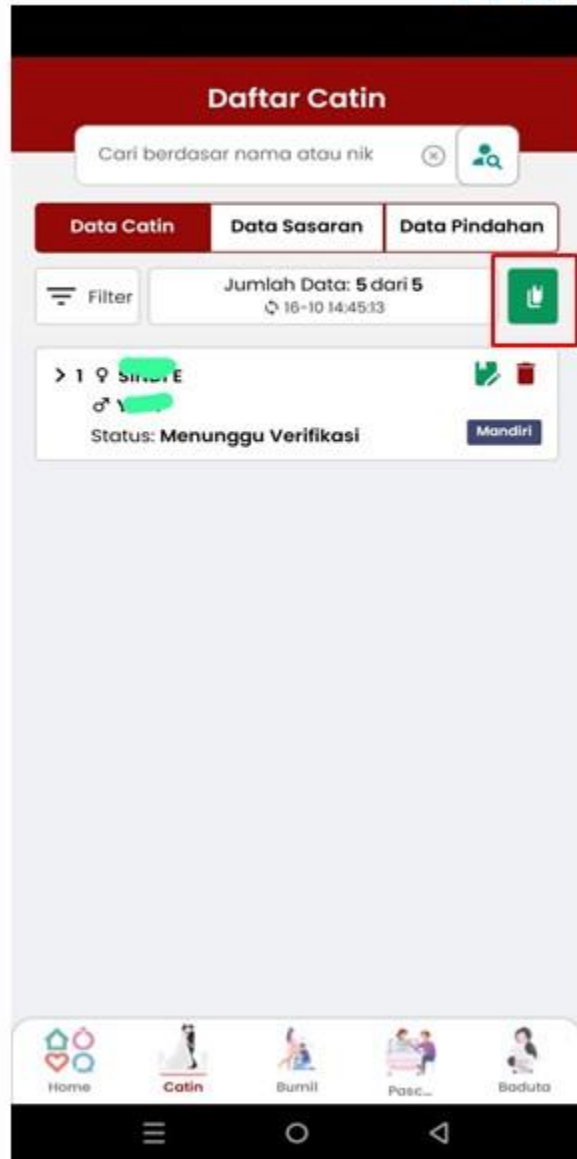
Daftar Catin

Cari berdasar nama atau nik

Data Catin
Data Sasaran
Data Pindahan

Filter

Jumlah Data: 5 dari 5
16-10 14:45:13

> 1 ♀ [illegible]
♂ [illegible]
Status: Menunggu Verifikasi
Mandiri

Home
Catin
Bumil
Pasc...
Baduta